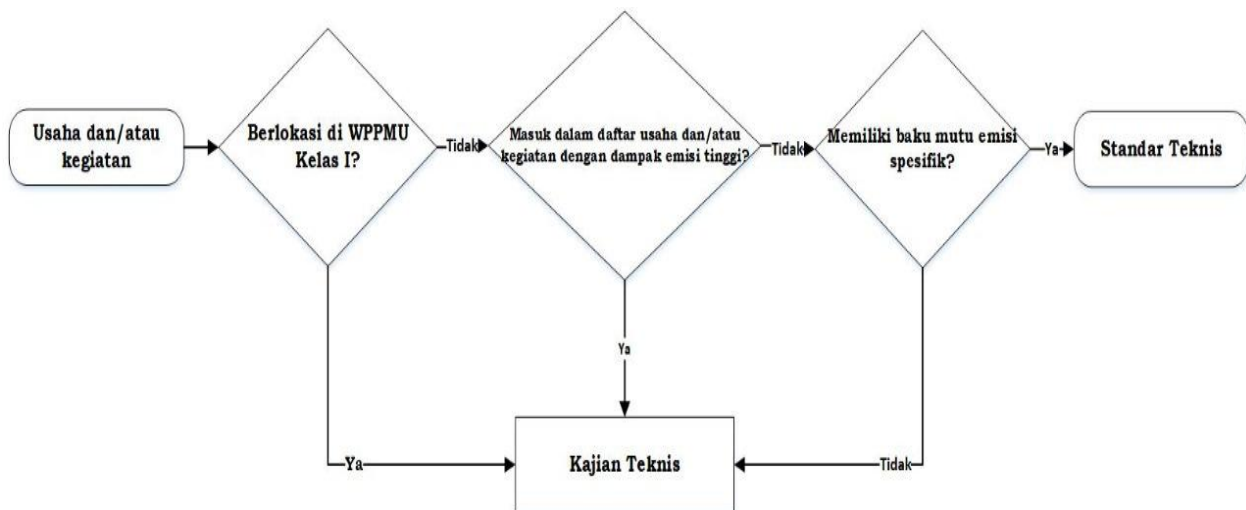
Usaha dan/atau kegiatan

Berlokasi di WPPMU Kelas I?

Tidak

Masuk dalam daftar usaha dan/atau kegiatan dengan dampak emisi tinggi?

Tidak

Memiliki baku mutu emisi spesifik?

Ya

Standar Teknis

Ya

Ya

Kajian Teknis

Tidak